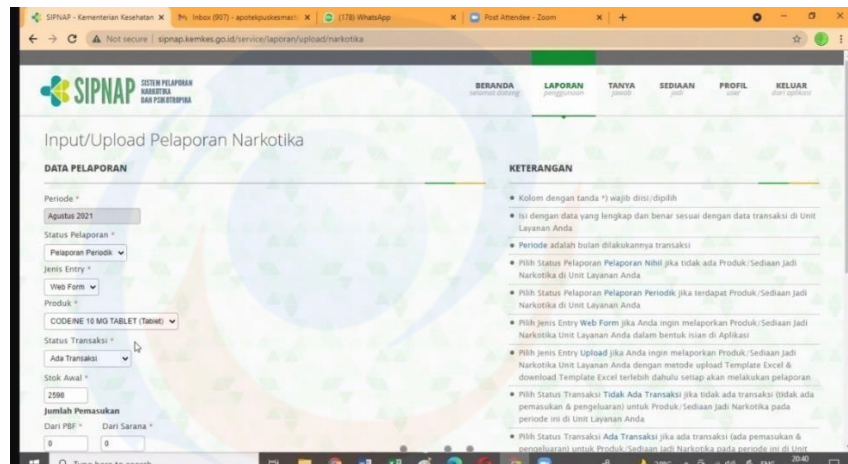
SIPNAP - Kementerian Kesehatan ×
Inbox (907) - apotekpuskesmas ×
(178) WhatsApp ×
Post Attendee - Zoom ×

Not secure | sipnap.kemkes.go.id/service/laporan/upload/narkotika

SIPNAP SISTEM PELAPORAN NARKOTIKA DAN PSIKOTROPIKA

BERANDA selamat datang
LAPORAN penggunaan
TANYA jawab
SEDIAAN jadi
PROFIL user
KELUAR dari aplikasi

Input/Upload Pelaporan Narkotika

DATA PELAPORAN

Periode *
Agustus 2021
Status Pelaporan *
Pelaporan Periodik
Jenis Entry *
Web Form
Produk *
CODEINE 10 MG TABLET (Tablet)
Status Transaksi *
Ada Transaksi
Stok Awal *
2590
Jumlah Pemasukan
Dari PBF * Dari Sarana *
0 0

KETERANGAN

• Kolom dengan tanda *) wajib diisi/dipilih
• Isi dengan data yang lengkap dan benar sesuai dengan data transaksi di Unit Layanan Anda
• Periode adalah bulan dilakukannya transaksi
• Pilih Status Pelaporan Pelaporan Nihil jika tidak ada Produk/Sediaan Jadi Narkotika di Unit Layanan Anda
• Pilih Status Pelaporan Pelaporan Periodik jika terdapat Produk/Sediaan Jadi Narkotika di Unit Layanan Anda
• Pilih Jenis Entry Web Form jika Anda ingin melaporkan Produk/Sediaan Jadi Narkotika Unit Layanan Anda dalam bentuk isian di Aplikasi
• Pilih Jenis Entry Upload jika Anda ingin melaporkan Produk/Sediaan Jadi Narkotika Unit Layanan Anda dengan metode upload Template Excel & download Template Excel terlebih dahulu setiap akan melakukan pelaporan
• Pilih Status Transaksi Tidak Ada Transaksi jika tidak ada transaksi (tidak ada pemasukan & pengeluaran) untuk Produk/Sediaan Jadi Narkotika pada periode ini di Unit Layanan Anda
• Pilih Status Transaksi Ada Transaksi jika ada transaksi (ada pemasukan & pengeluaran) untuk Produk/Sediaan Jadi Narkotika pada periode ini di Unit

Type here to search
20:40